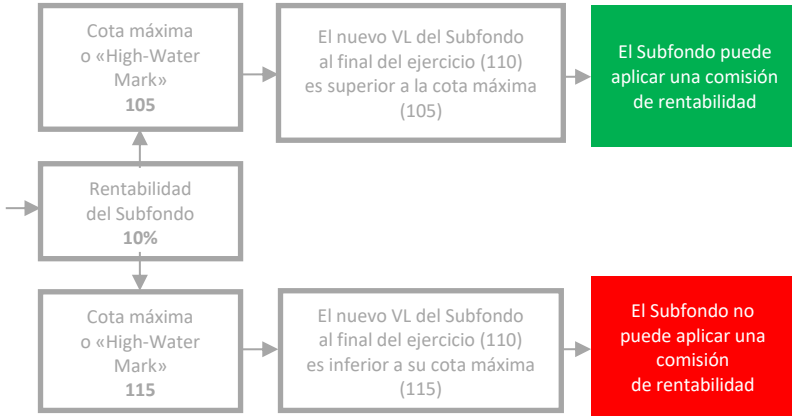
Cota máxima o «High-Water Mark» 105

El nuevo VL del Subfondo al final del ejercicio (110) es superior a la cota máxima (105)

El Subfondo puede aplicar una comisión de rentabilidad

Rentabilidad del Subfondo 10%

Cota máxima o «High-Water Mark» 115

El nuevo VL del Subfondo al final del ejercicio (110) es inferior a su cota máxima (115)

El Subfondo no puede aplicar una comisión de rentabilidad